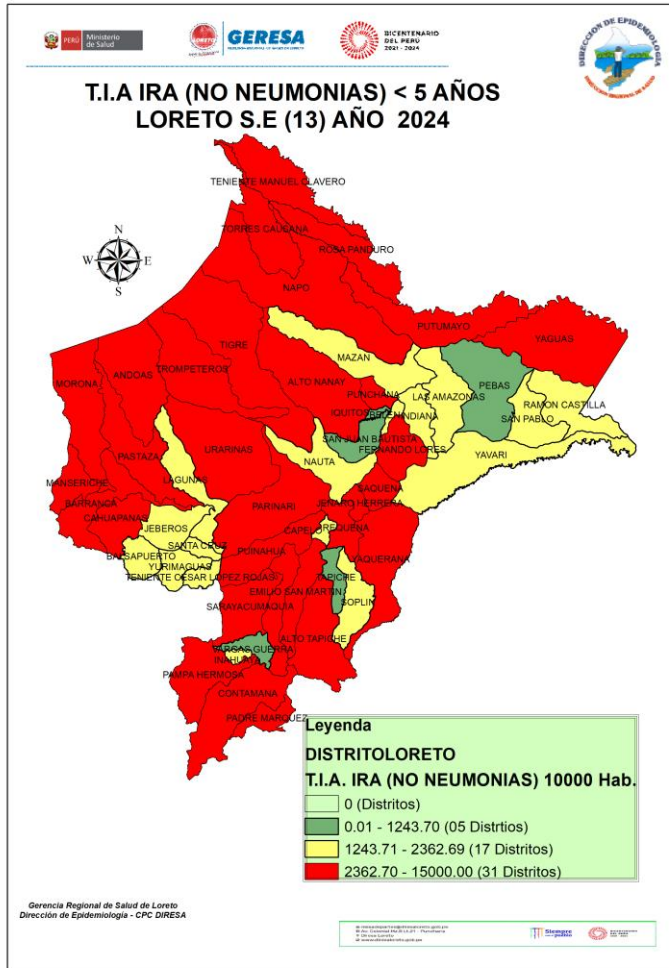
PERÚ Ministerio de Salud

GERESA

BICENTENARIO DEL PERÚ 2021 - 2024

DIRECCION DE EPIDEMIOLOGIA

T.I.A IRA (NO NEUMONIAS) < 5 AÑOS
LORETO S.E (13) AÑO 2024

N
W E
S

TENIENTE MANUEL CLAVERO
TORRES CAUSANA
ROSA PANDURO
NAPO
PUTUMAYO
YAGUAS
TIGRE
MAZAN
PEBAS
MORONA
ANDOAS
TROMPETEROS
ALTO NANAY
PUNCHANA
LAS AMAZONAS
RAMON CASTILLA
IQUITOS
BELEN
INDIANA
SAN PABLO
SAN JUAN BAUTISTA
FERNANDO LORES
PASTAZA
URARINAS
NAUTA
YAVARI
LAGUNAS
SAQUENA
MANSERICHE
BARRANCA
PARINARI
JENARO HERRERA
CAHUAPANAS
JEBEROS
CAPELO
REQUENA
SANTA CRUZ
PUINAHUA
YAQUERANA
BALSAPUERTO
YURIMAGUAS
TENIENTE CESAR LOPEZ ROJAS
TAPICHE
EMILIO SAN MARTIN
SOPLIN
SARAYACU
MAQUIA
ALTO TAPICHE
VARGAS GUERRA
INAHUAYA
PAMPA HERMOSA
CONTAMANA
PADRE MARQUEZ

Leyenda
DISTRITOLORETO
T.I.A. IRA (NO NEUMONIAS) 10000 Hab.
0 (Distritos)
0.01 - 1243.70 (05 Distrtios)
1243.71 - 2362.69 (17 Distritos)
2362.70 - 15000.00 (31 Distritos)

Gerencia Regional de Salud de Loreto
Dirección de Epidemiología - CPC DIRESA

Siempre con el pueblo